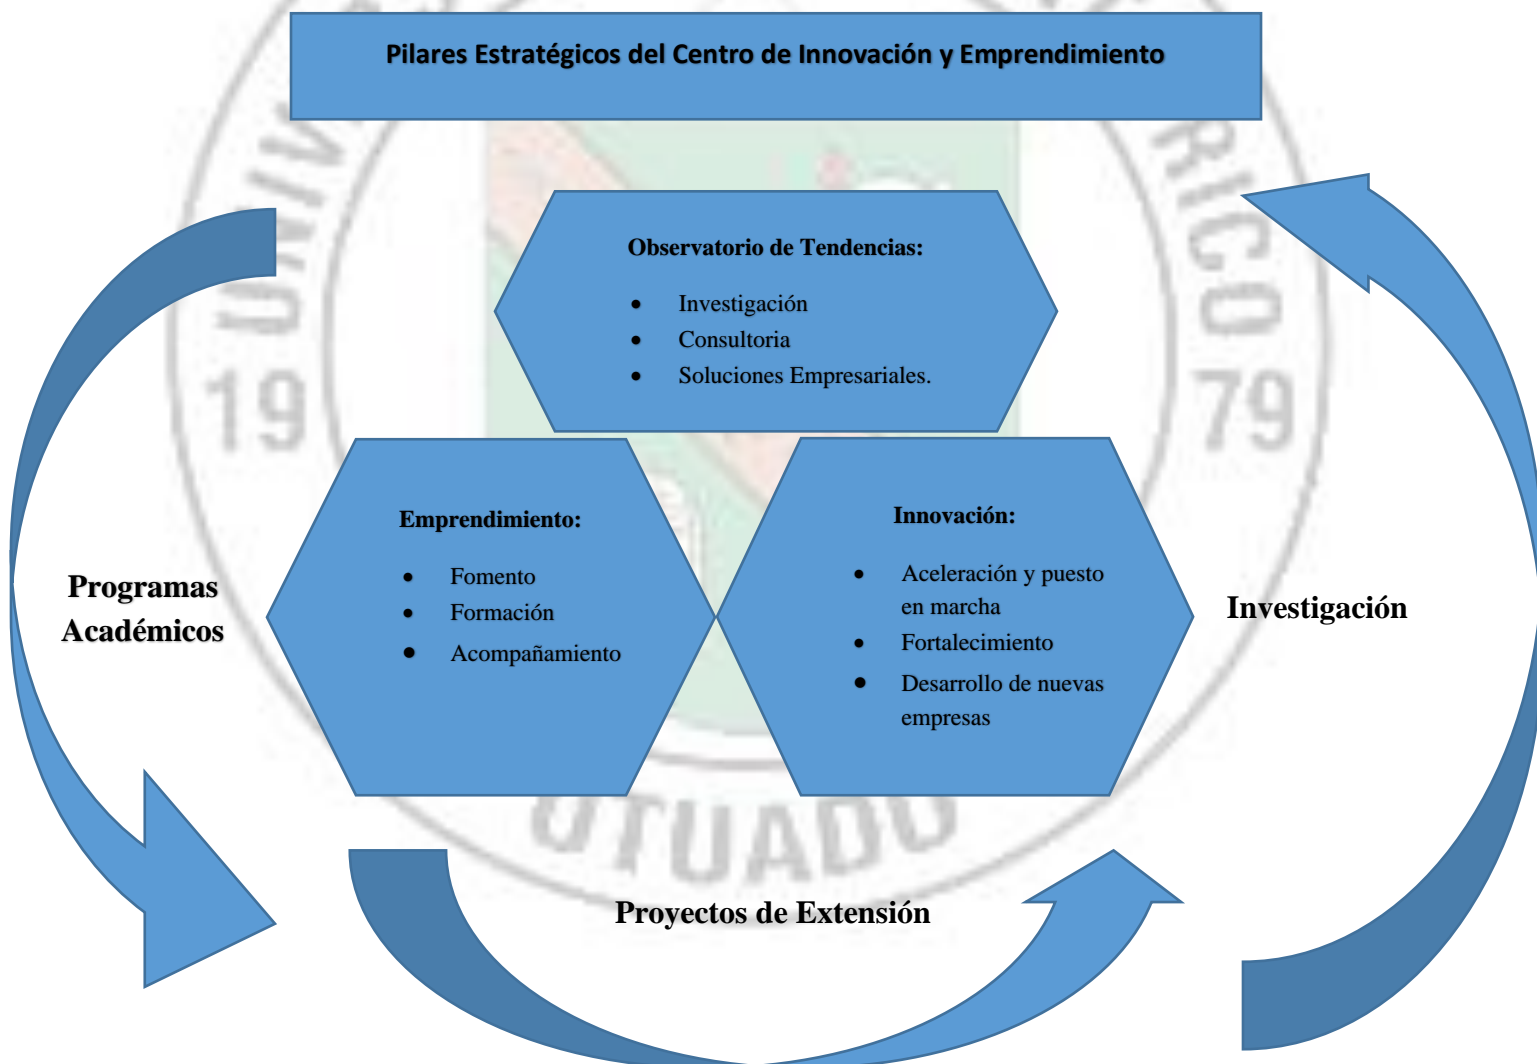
Pilares Estratégicos del Centro de Innovación y Emprendimiento

Observatorio de Tendencias:
- Investigación
- Consultoria
- Soluciones Empresariales.

Emprendimiento:
- Fomento
- Formación
- Acompañamiento

Innovación:
- Aceleración y puesto en marcha
- Fortalecimiento
- Desarrollo de nuevas empresas

Programas Académicos

Investigación

Proyectos de Extensión

UNIV 19 RICO 79 UTUADO